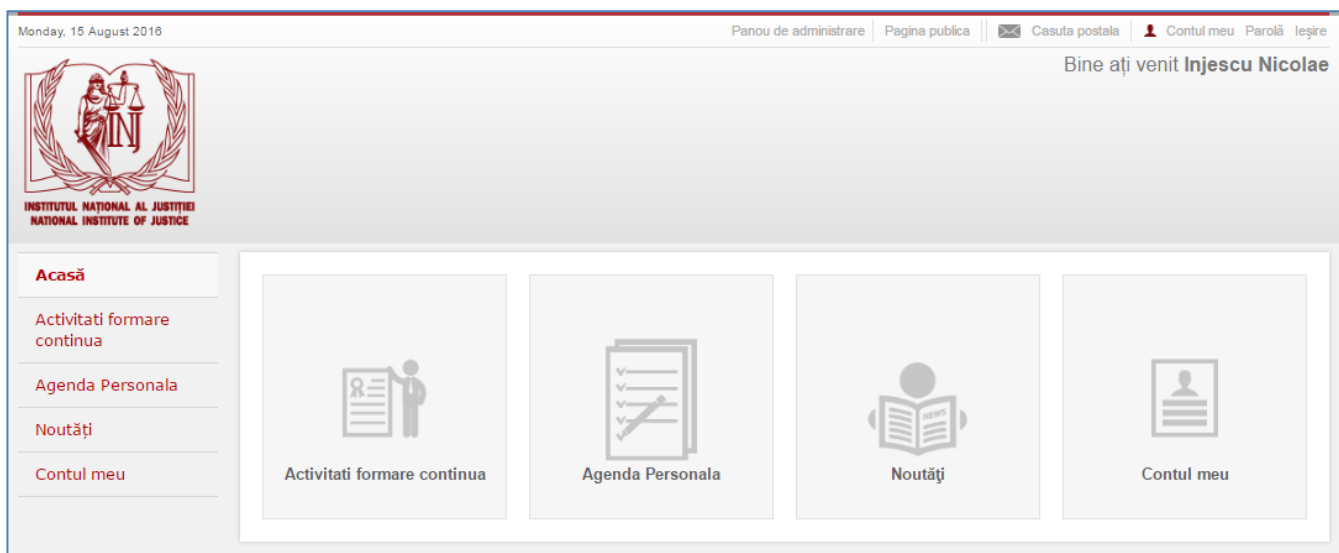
Monday, 15 August 2016

Panou de administrare | Pagina publica | Casuta postala | Contul meu Parolă Ieşire

Bine aţi venit **Injescu Nicolae**

INJ

INSTITUTUL NAŢIONAL AL JUSTIŢIEI
NATIONAL INSTITUTE OF JUSTICE

Acasă

Activitati formare continua

Agenda Personala

Noutăţi

Contul meu

Activitati formare continua

Agenda Personala

NEWS

Noutăţi

Contul meu